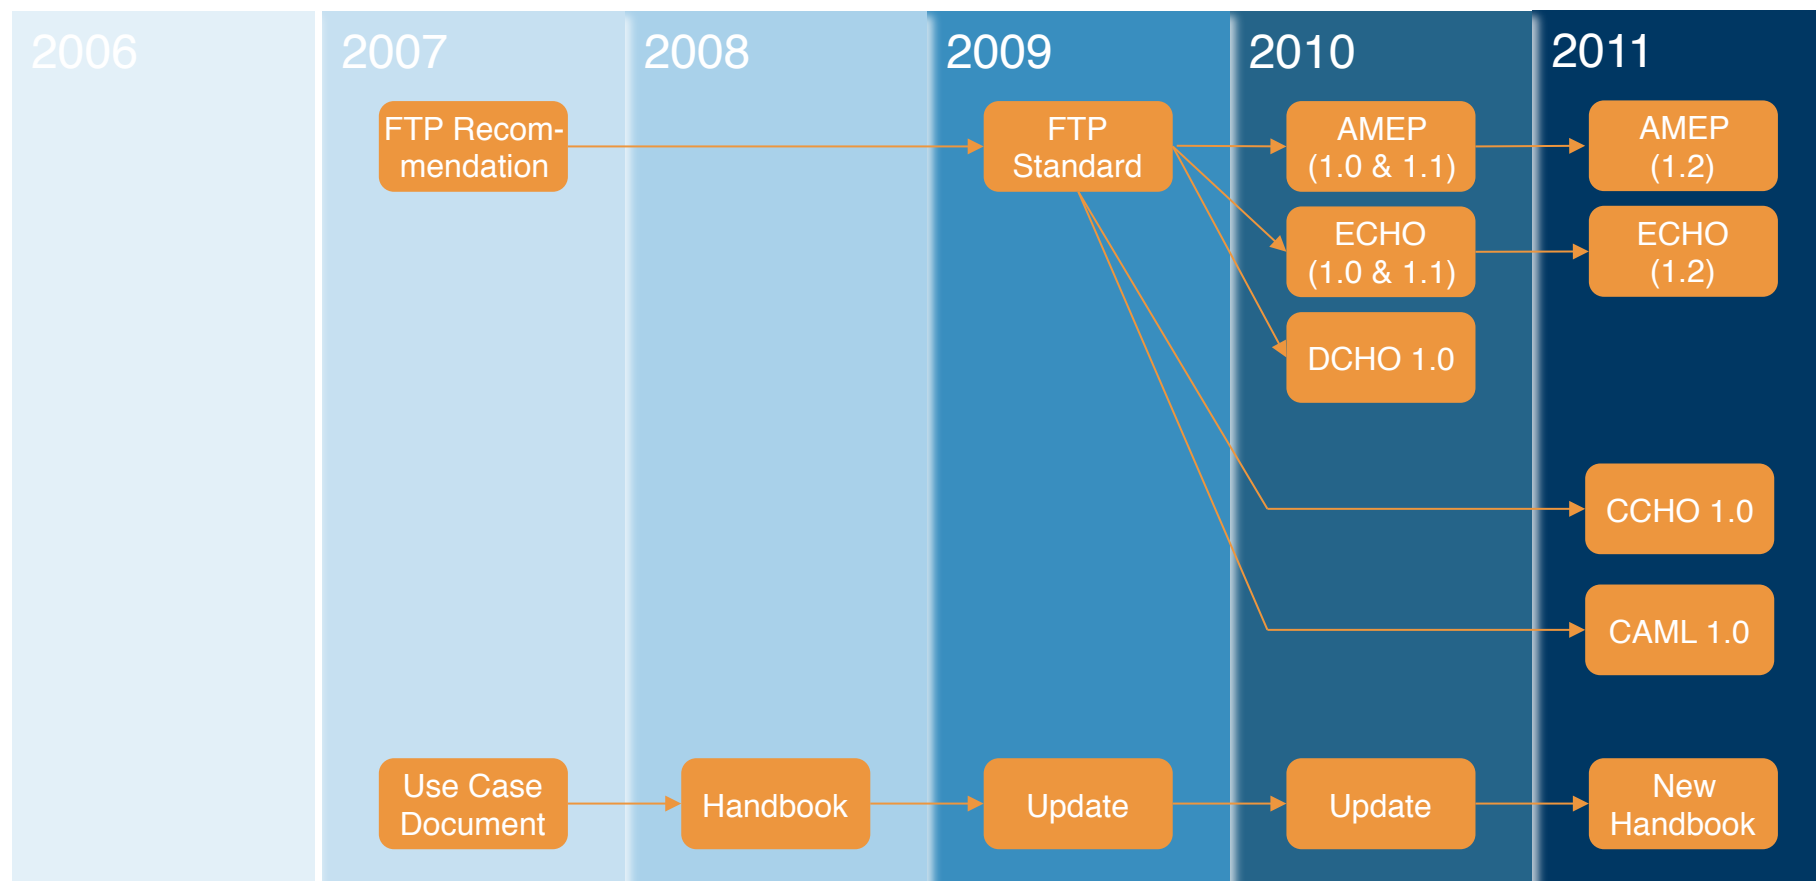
2006

2007

2008

2009

2010

2011

FTP Recommendation

FTP Standard

AMEP (1.0 & 1.1)

AMEP (1.2)

ECHO (1.0 & 1.1)

ECHO (1.2)

DCHO 1.0

CCHO 1.0

CAML 1.0

Use Case Document

Handbook

Update

Update

New Handbook